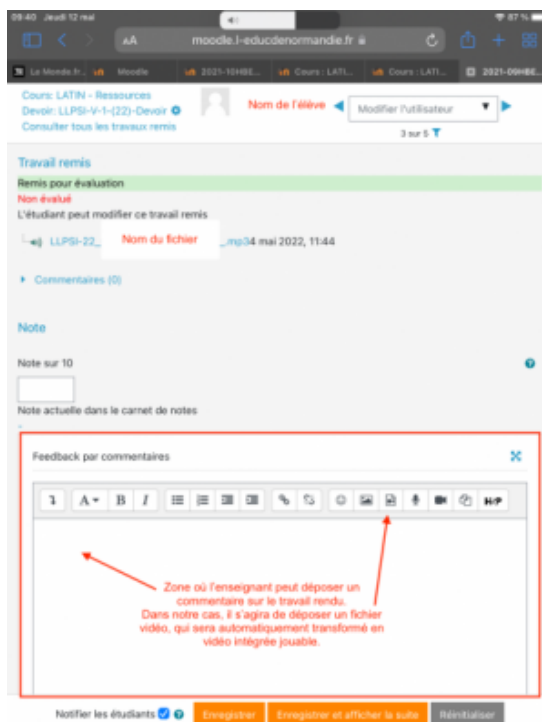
09:40 Jeudi 12 mai

87 %

AA moodle.l-educdenormandie.fr

Le Monde.fr | Moodle | 2021-10HBE... | Cours : LATI... | Cours : LATI... | 2021-09HBE...

Cours: LATIN - Ressources
Devoir: LLPSI-V-1-(22)-Devoir
Consulter tous les travaux remis

Nom de l'élève

Modifier l'utilisateur

3 sur 5

Travail remis

Remis pour évaluation

Non évalué

L'étudiant peut modifier ce travail remis

LLPSI-22_ Nom du fichier _mp3 4 mai 2022, 11:44

Commentaires (0)

Note

Note sur 10

Note actuelle dans le carnet de notes

Feedback par commentaires

B I H-P

Zone où l'enseignant peut déposer un commentaire sur le travail rendu. Dans notre cas, il s'agira de déposer un fichier vidéo, qui sera automatiquement transformé en vidéo intégrée jouable.

Notifier les étudiants

Enregistrer

Enregistrer et afficher la suite

Réinitialiser